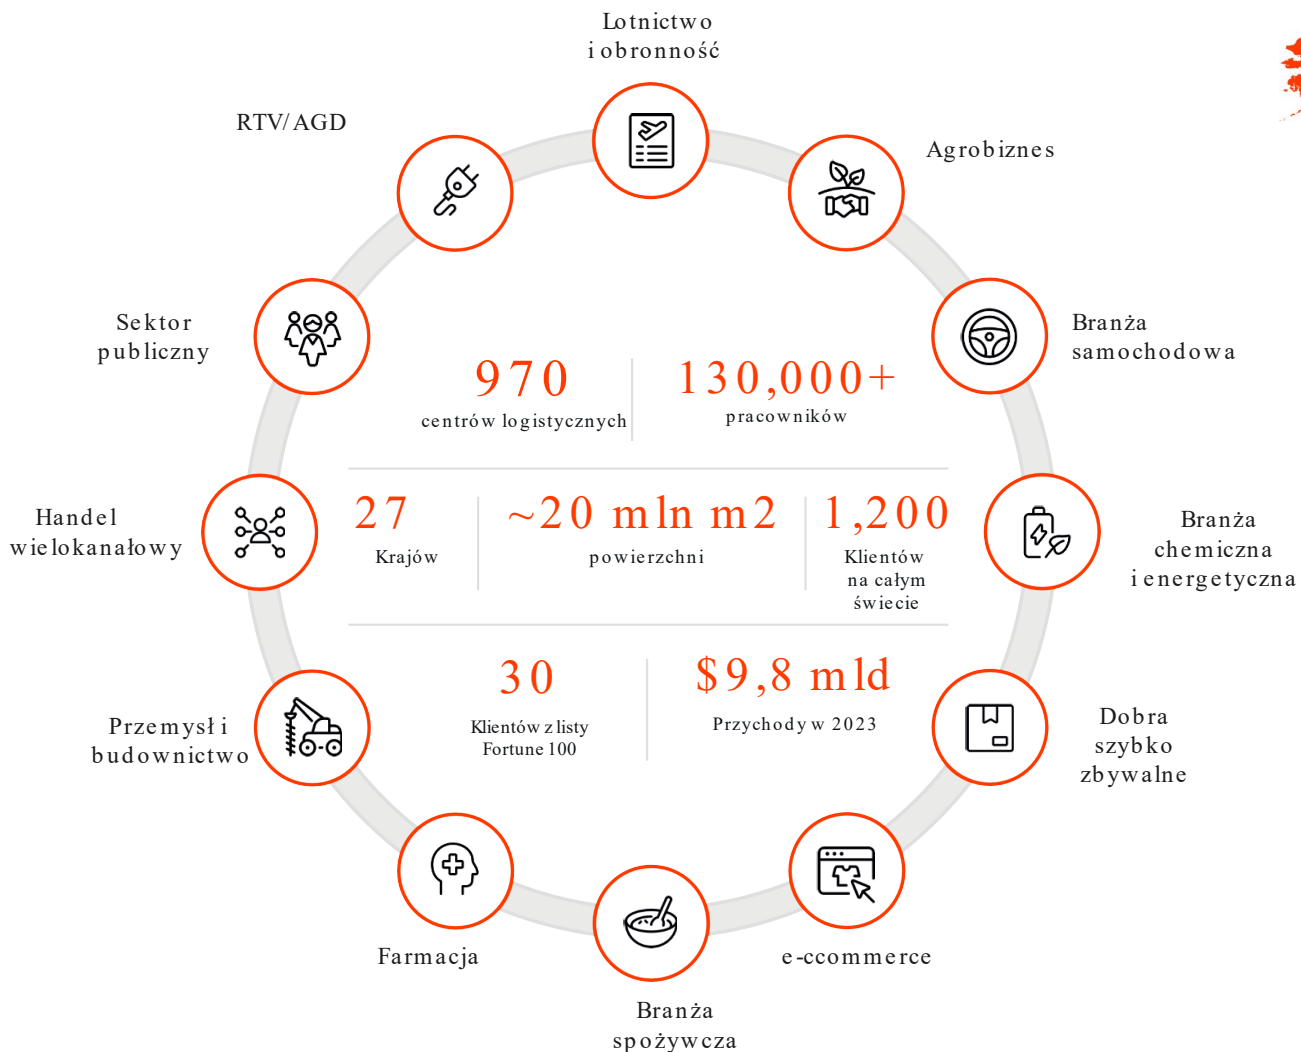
Lotnictwo i obronność

RTV/AGD

Agrobiznes

Sektor publiczny

Branża samochodowa

970
centrów logistycznych

130,000+
pracowników

Handel wielokanałowy

27
Krajów

~20 mln m2
powierzchni

1,200
Klientów na całym świecie

Branża chemiczna i energetyczna

Przemysł i budownictwo

30
Klientów z listy Fortune 100

$9,8 mld
Przychody w 2023

Dobra szybko zbywalne

Farmacja

e-ccommerce

Branża spożywcza